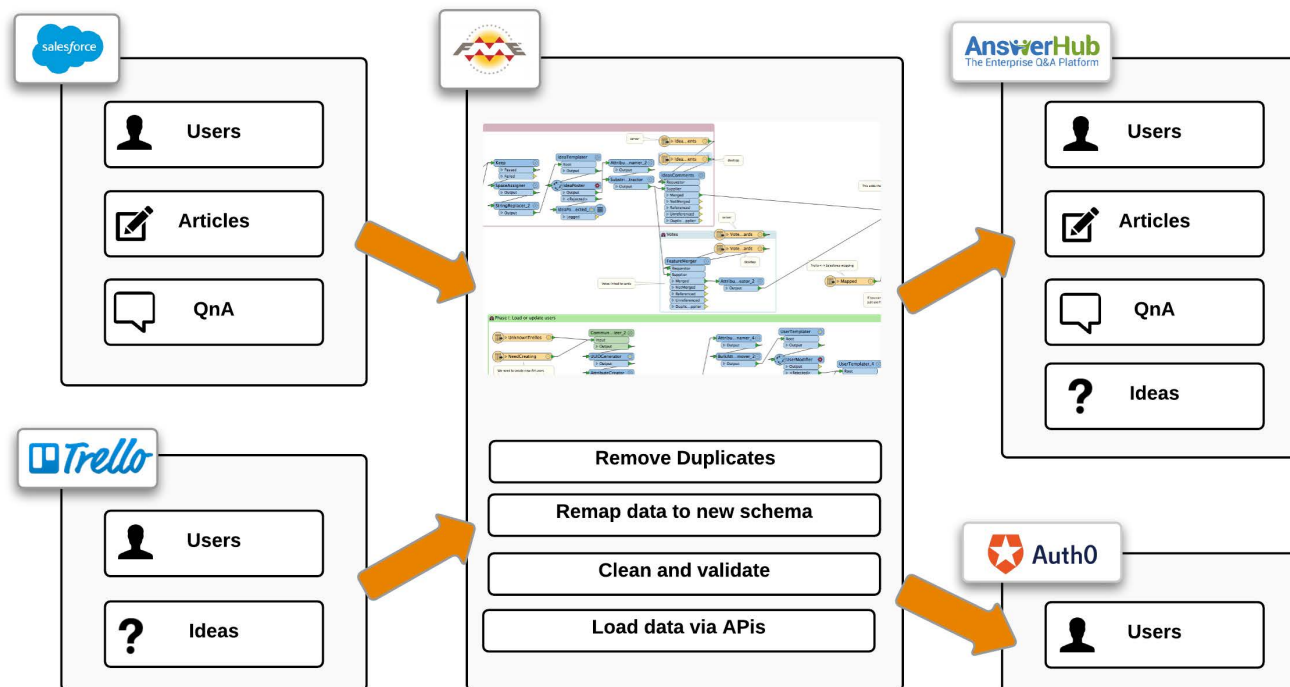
salesforce

Users

Articles

QnA

FME

Remove Duplicates

Remap data to new schema

Clean and validate

Load data via APIs

AnswerHub
The Enterprise Q&A Platform

Users

Articles

QnA

Ideas

Trello

Users

Ideas

Auth0

Users